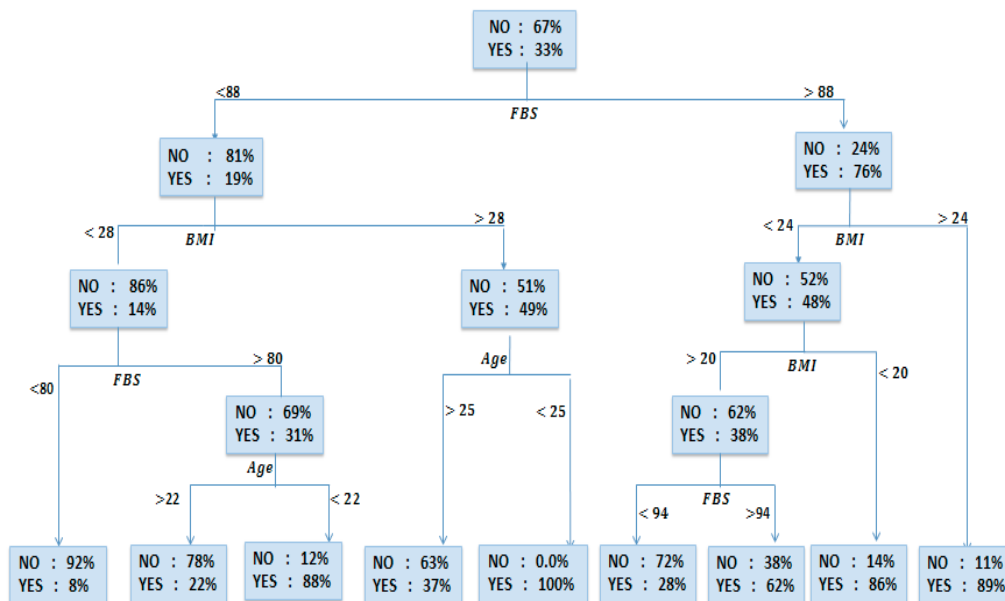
NO : 67%
YES : 33%

<88
FBS
> 88

NO : 81%
YES : 19%

NO : 24%
YES : 76%

< 28
BMI
> 28

< 24
BMI
> 24

NO : 86%
YES : 14%

NO : 51%
YES : 49%

NO : 52%
YES : 48%

<80
FBS
> 80

Age

> 20
BMI
< 20

NO : 69%
YES : 31%

> 25
< 25

NO : 62%
YES : 38%

Age

>22
< 22

FBS
< 94
>94

NO : 92%
YES : 8%

NO : 78%
YES : 22%

NO : 12%
YES : 88%

NO : 63%
YES : 37%

NO : 0.0%
YES : 100%

NO : 72%
YES : 28%

NO : 38%
YES : 62%

NO : 14%
YES : 86%

NO : 11%
YES : 89%